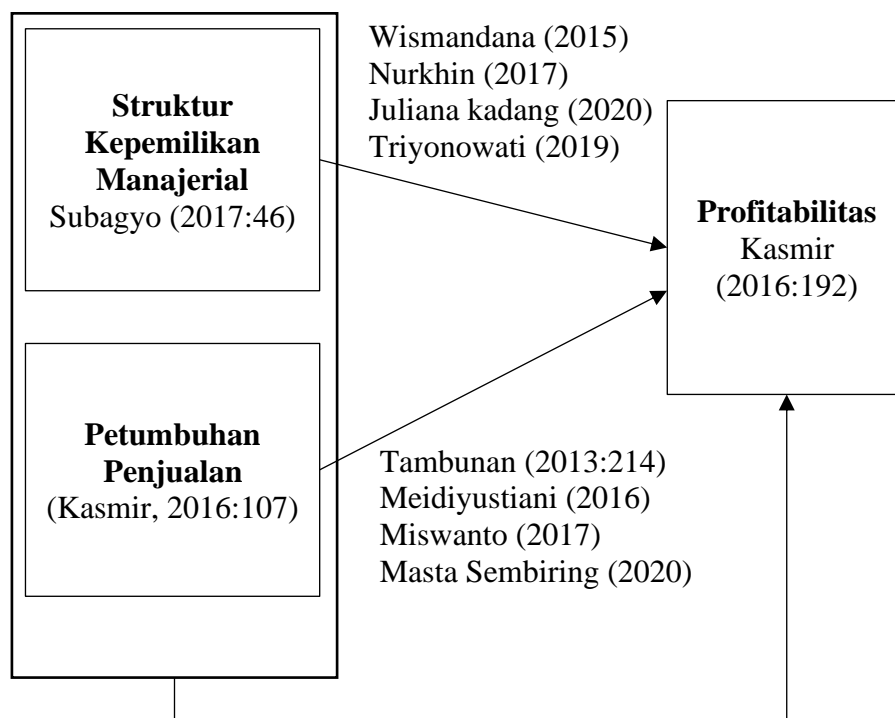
Wismandana (2015)
Nurkhin (2017)
Juliana kadang (2020)
Triyonowati (2019)

**Struktur Kepemilikan Manajerial**
Subagyo (2017:46)

**Profitabilitas**
Kasmir
(2016:192)

**Petumbuhan Penjualan**
(Kasmir, 2016:107)

Tambunan (2013:214)
Meidiyustiani (2016)
Miswanto (2017)
Masta Sembiring (2020)